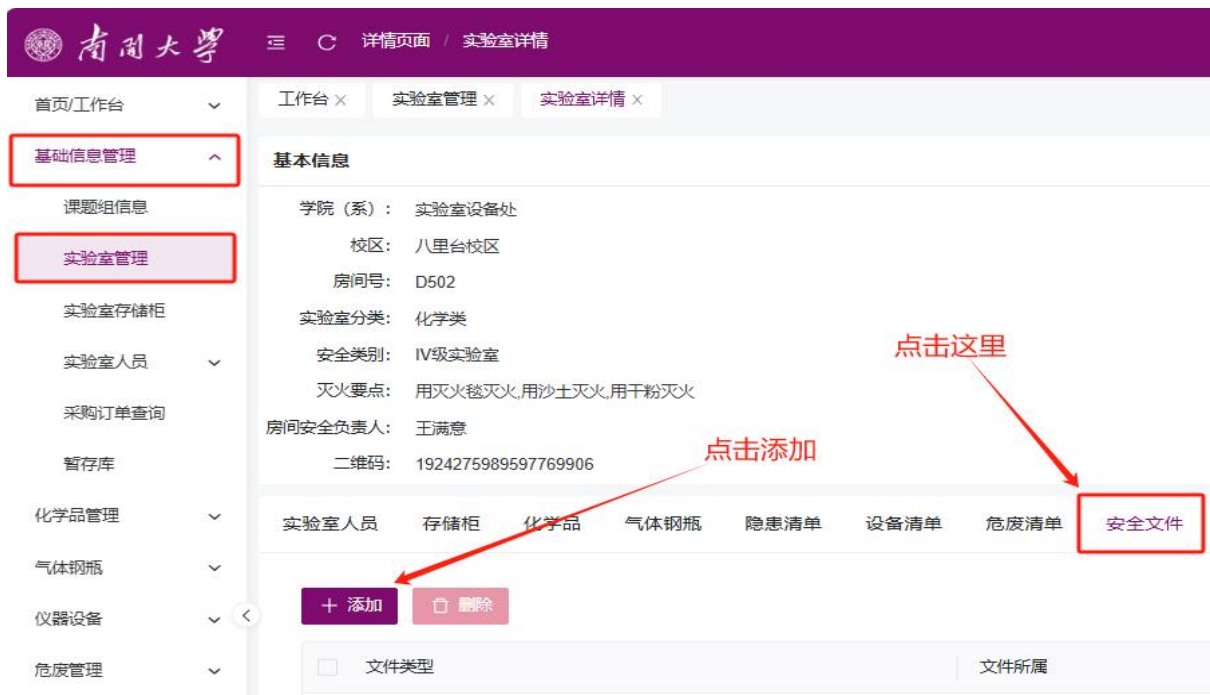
南开大学 详情页面 / 实验室详情

首页/工作台
基础信息管理
课题组信息
实验室管理
实验室存储柜
实验室人员
采购订单查询
暂存库
化学品管理
气体钢瓶
仪器设备
危废管理

工作台 × 实验室管理 × 实验室详情 ×

基本信息

学院（系）： 实验室设备处
校区： 八里台校区
房间号： D502
实验室分类： 化学类
安全类别： IV级实验室
灭火要点： 用灭火毯灭火,用沙土灭火,用干粉灭火
房间安全负责人： 王满意
二维码： 1924275989597769906

点击这里

点击添加

实验室人员 存储柜 化学品 气体钢瓶 隐患清单 设备清单 危废清单 安全文件

+ 添加 删除

| 文件类型 | 文件所属 |
|---|---|